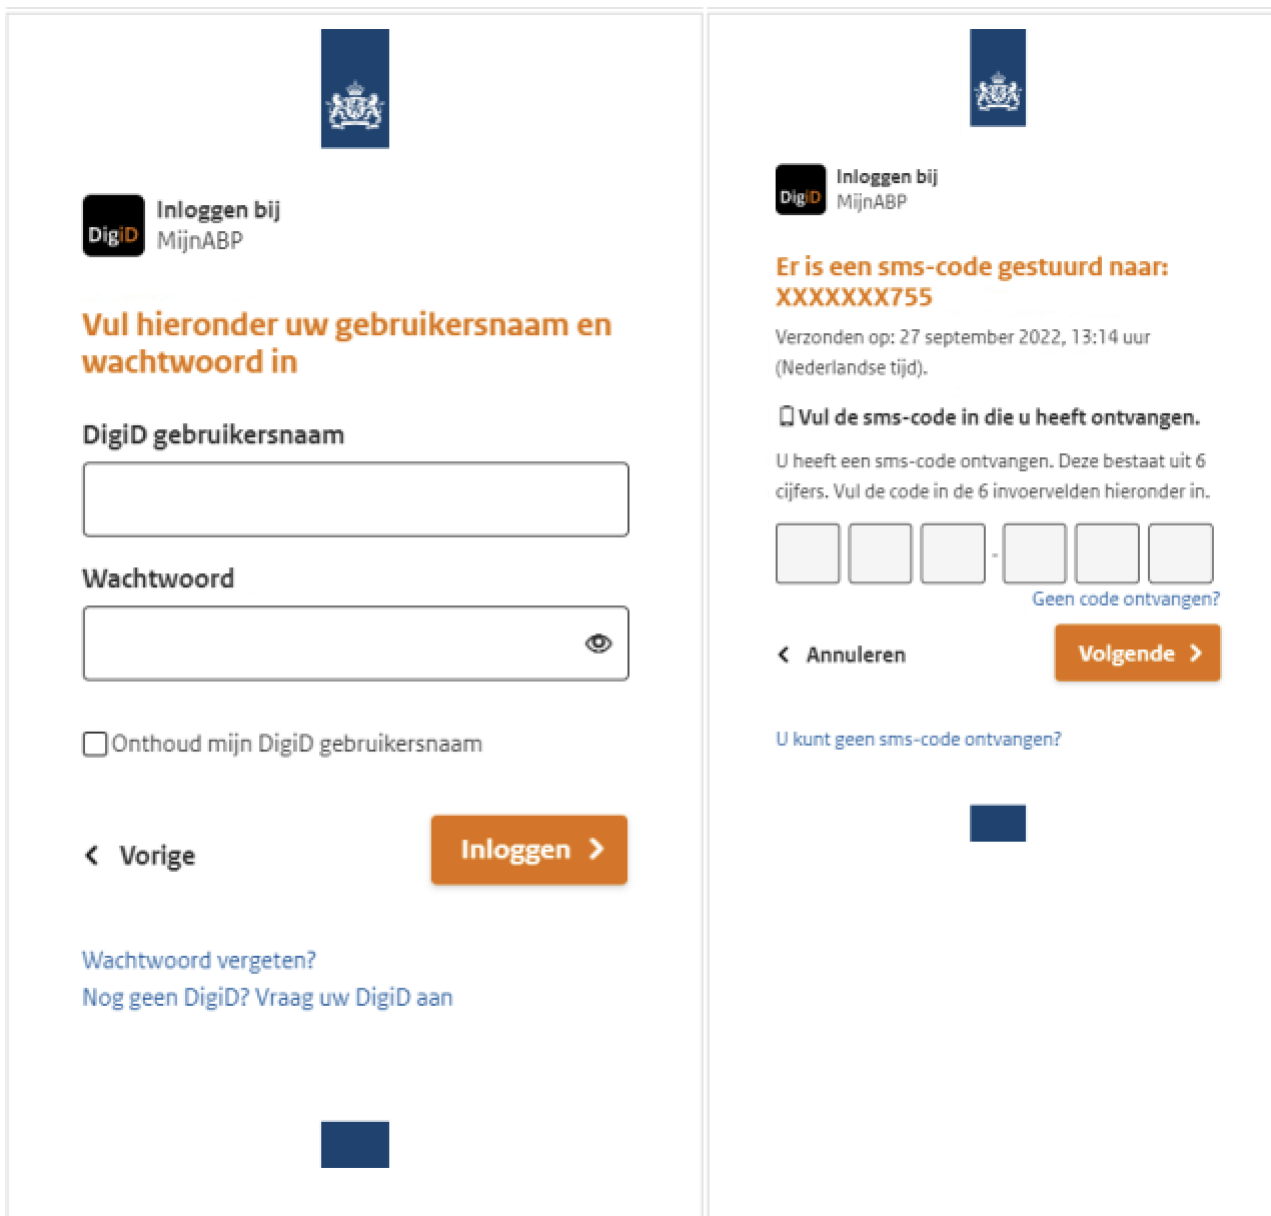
DigiD Inloggen bij MijnABP

Vul hieronder uw gebruikersnaam en wachtwoord in

DigiD gebruikersnaam

Wachtwoord

Onthoud mijn DigiD gebruikersnaam

Vorige

Inloggen

Wachtwoord vergeten?
Nog geen DigiD? Vraag uw DigiD aan

DigiD Inloggen bij MijnABP

Er is een sms-code gestuurd naar: XXXXXXX755

Verzonden op: 27 september 2022, 13:14 uur (Nederlandse tijd).

Vul de sms-code in die u heeft ontvangen.

U heeft een sms-code ontvangen. Deze bestaat uit 6 cijfers. Vul de code in de 6 invoervelden hieronder in.

Geen code ontvangen?

Annuleren

Volgende

U kunt geen sms-code ontvangen?